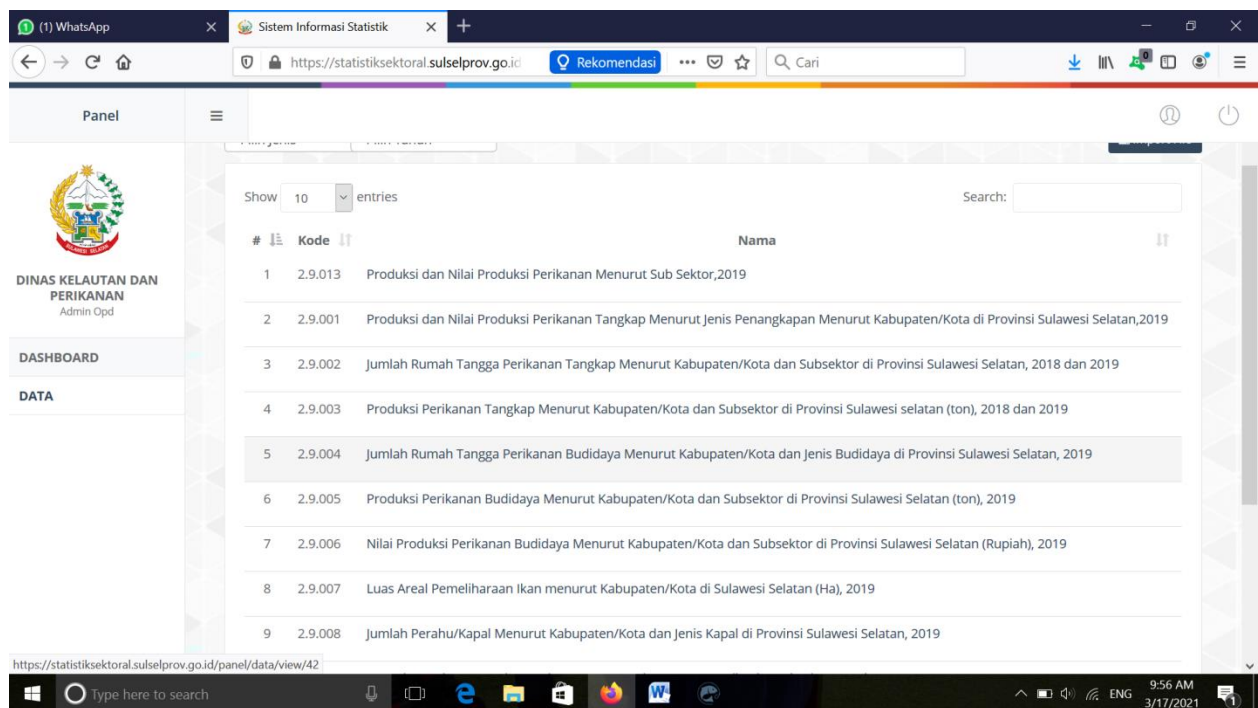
(1) WhatsApp
Sistem Informasi Statistik
https://statistiksektoral.sulselprov.go.id
Rekomendasi
Cari

Panel

DINAS KELAUTAN DAN PERIKANAN
Admin Opd

DASHBOARD
DATA

Show 10 entries
Search:

| # | Kode | Nama |
|---|---|---|
| 1 | 2.9.013 | Produksi dan Nilai Produksi Perikanan Menurut Sub Sektor,2019 |
| 2 | 2.9.001 | Produksi dan Nilai Produksi Perikanan Tangkap Menurut Jenis Penangkapan Menurut Kabupaten/Kota di Provinsi Sulawesi Selatan,2019 |
| 3 | 2.9.002 | Jumlah Rumah Tangga Perikanan Tangkap Menurut Kabupaten/Kota dan Subsektor di Provinsi Sulawesi Selatan, 2018 dan 2019 |
| 4 | 2.9.003 | Produksi Perikanan Tangkap Menurut Kabupaten/Kota dan Subsektor di Provinsi Sulawesi selatan (ton), 2018 dan 2019 |
| 5 | 2.9.004 | Jumlah Rumah Tangga Perikanan Budidaya Menurut Kabupaten/Kota dan Jenis Budidaya di Provinsi Sulawesi Selatan, 2019 |
| 6 | 2.9.005 | Produksi Perikanan Budidaya Menurut Kabupaten/Kota dan Subsektor di Provinsi Sulawesi Selatan (ton), 2019 |
| 7 | 2.9.006 | Nilai Produksi Perikanan Budidaya Menurut Kabupaten/Kota dan Subsektor di Provinsi Sulawesi Selatan (Rupiah), 2019 |
| 8 | 2.9.007 | Luas Areal Pemeliharaan Ikan menurut Kabupaten/Kota di Sulawesi Selatan (Ha), 2019 |
| 9 | 2.9.008 | Jumlah Perahu/Kapal Menurut Kabupaten/Kota dan Jenis Kapal di Provinsi Sulawesi Selatan, 2019 |

https://statistiksektoral.sulselprov.go.id/panel/data/view/42
Type here to search
ENG
9:56 AM
3/17/2021